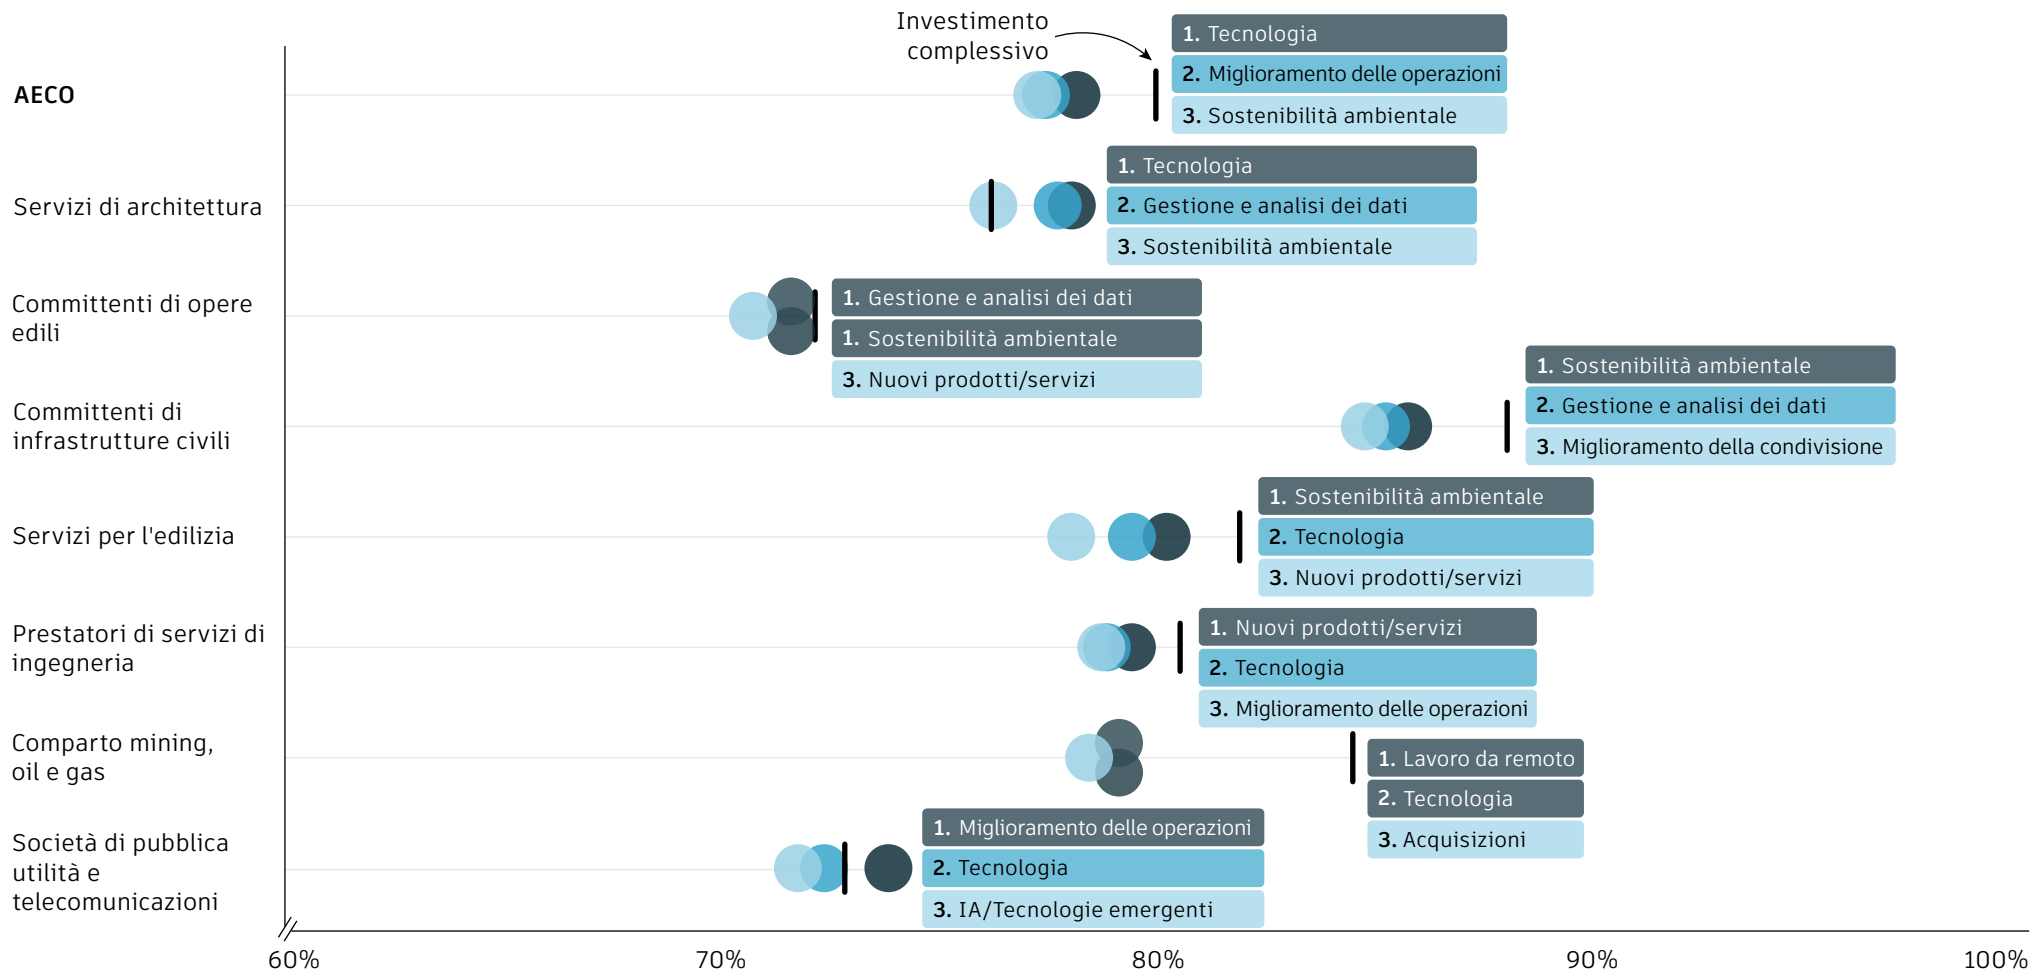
Investimento complessivo

AECO

1. Tecnologia
2. Miglioramento delle operazioni
3. Sostenibilità ambientale

Servizi di architettura

1. Tecnologia
2. Gestione e analisi dei dati
3. Sostenibilità ambientale

Committenti di opere edili

1. Gestione e analisi dei dati
1. Sostenibilità ambientale
3. Nuovi prodotti/servizi

Committenti di infrastrutture civili

1. Sostenibilità ambientale
2. Gestione e analisi dei dati
3. Miglioramento della condivisione

Servizi per l'edilizia

1. Sostenibilità ambientale
2. Tecnologia
3. Nuovi prodotti/servizi

Prestatori di servizi di ingegneria

1. Nuovi prodotti/servizi
2. Tecnologia
3. Miglioramento delle operazioni

Comparto mining, oil e gas

1. Lavoro da remoto
2. Tecnologia
3. Acquisizioni

Società di pubblica utilità e telecomunicazioni

1. Miglioramento delle operazioni
2. Tecnologia
3. IA/Tecnologie emergenti

60%
70%
80%
90%
100%